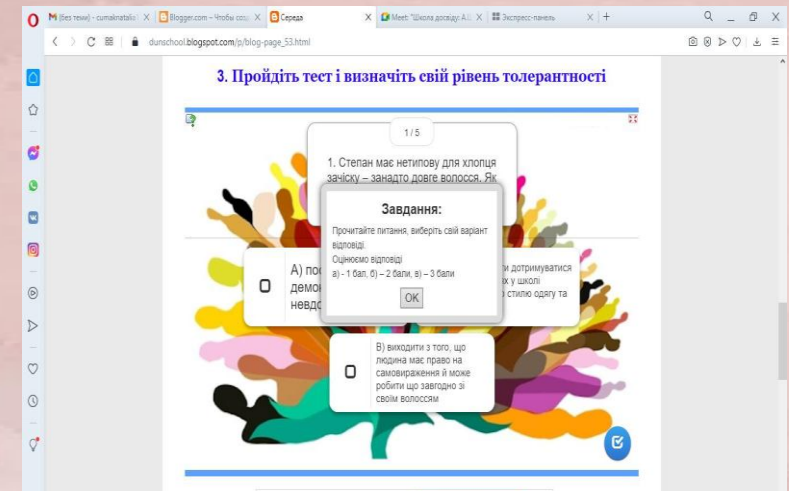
(Без теми) - cumaknatalia | Blogger.com – Чтобы созд | Середа | Meet: "Школа досвіду: А.С | Экспресс-панель

dunschool.blogspot.com/p/blog-page_53.html

3. Пройдіть тест і визначте свій рівень толерантності

1 / 5

1. Степан має нетипову для хлопця зачіску – занадто довге волосся. Як

Завдання:

Прочитайте питання, виберіть свій варіант відповіді.
Оцінюємо відповіді
а) - 1 бал, б) – 2 бали, в) – 3 бали

OK

А) пос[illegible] демо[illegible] невдо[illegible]

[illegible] дотримуватися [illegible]х у школі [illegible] стилю одягу та

В) виходити з того, що людина має право на самовираження й може робити що завгодно зі своїм волоссям